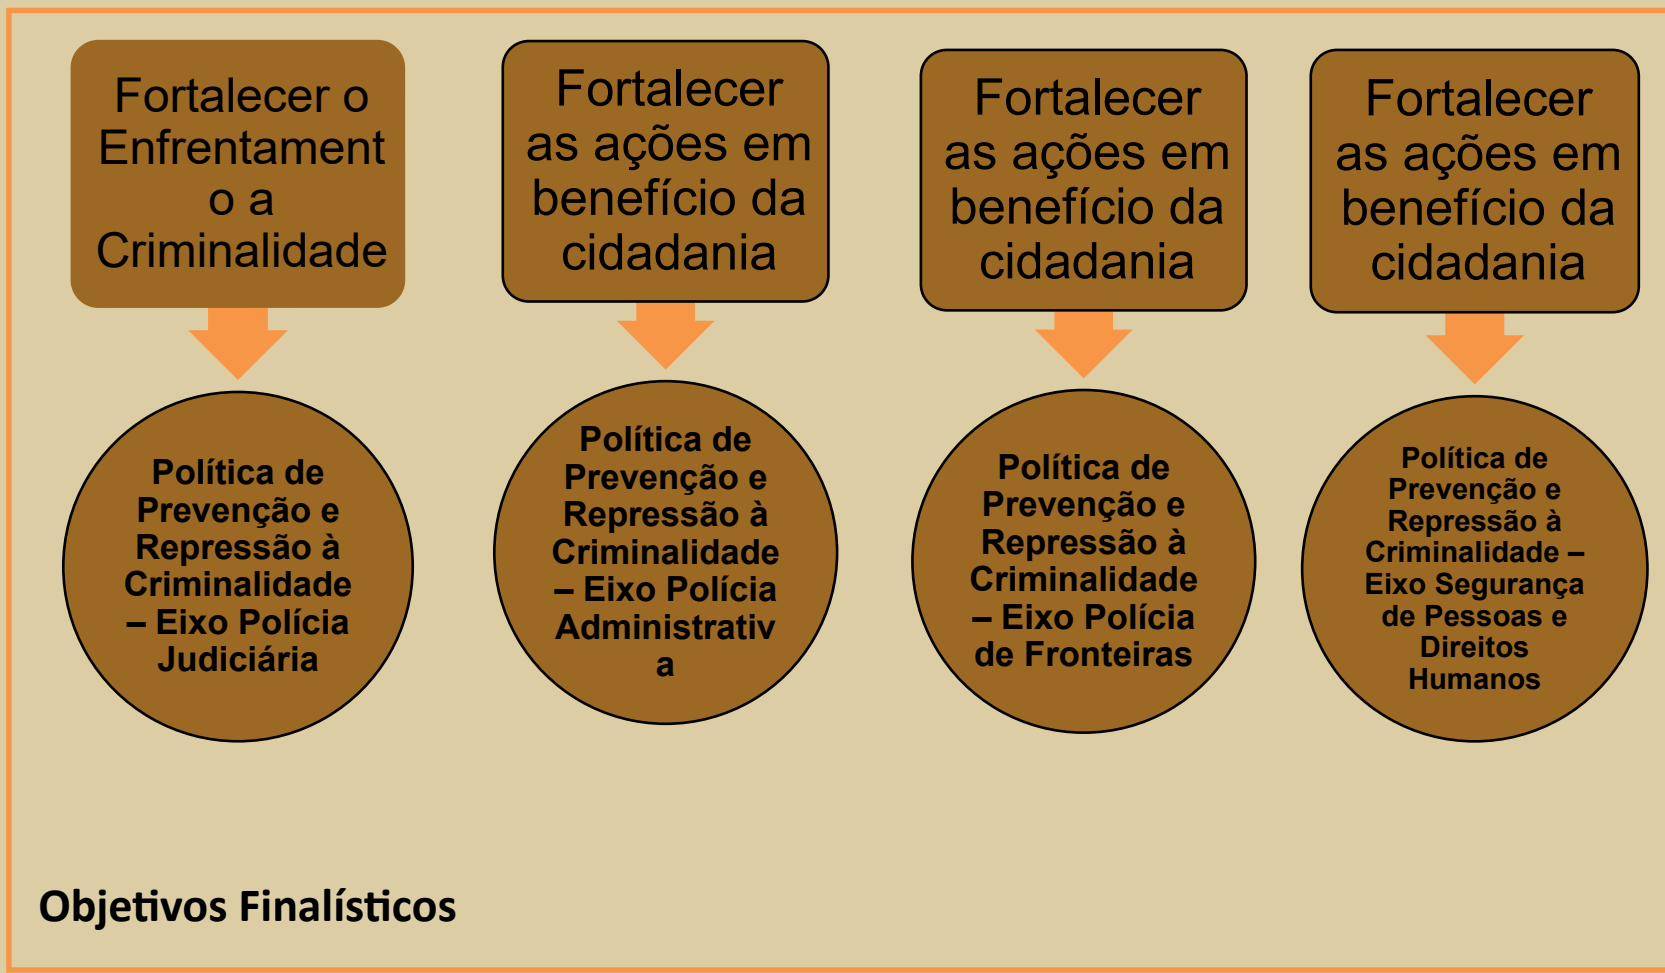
Fortalecer o Enfrentamento a Criminalidade

Política de Prevenção e Repressão à Criminalidade – Eixo Polícia Judiciária

Fortalecer as ações em benefício da cidadania

Política de Prevenção e Repressão à Criminalidade – Eixo Polícia Administrativa

Fortalecer as ações em benefício da cidadania

Política de Prevenção e Repressão à Criminalidade – Eixo Polícia de Fronteiras

Fortalecer as ações em benefício da cidadania

Política de Prevenção e Repressão à Criminalidade – Eixo Segurança de Pessoas e Direitos Humanos

Objetivos Finalísticos